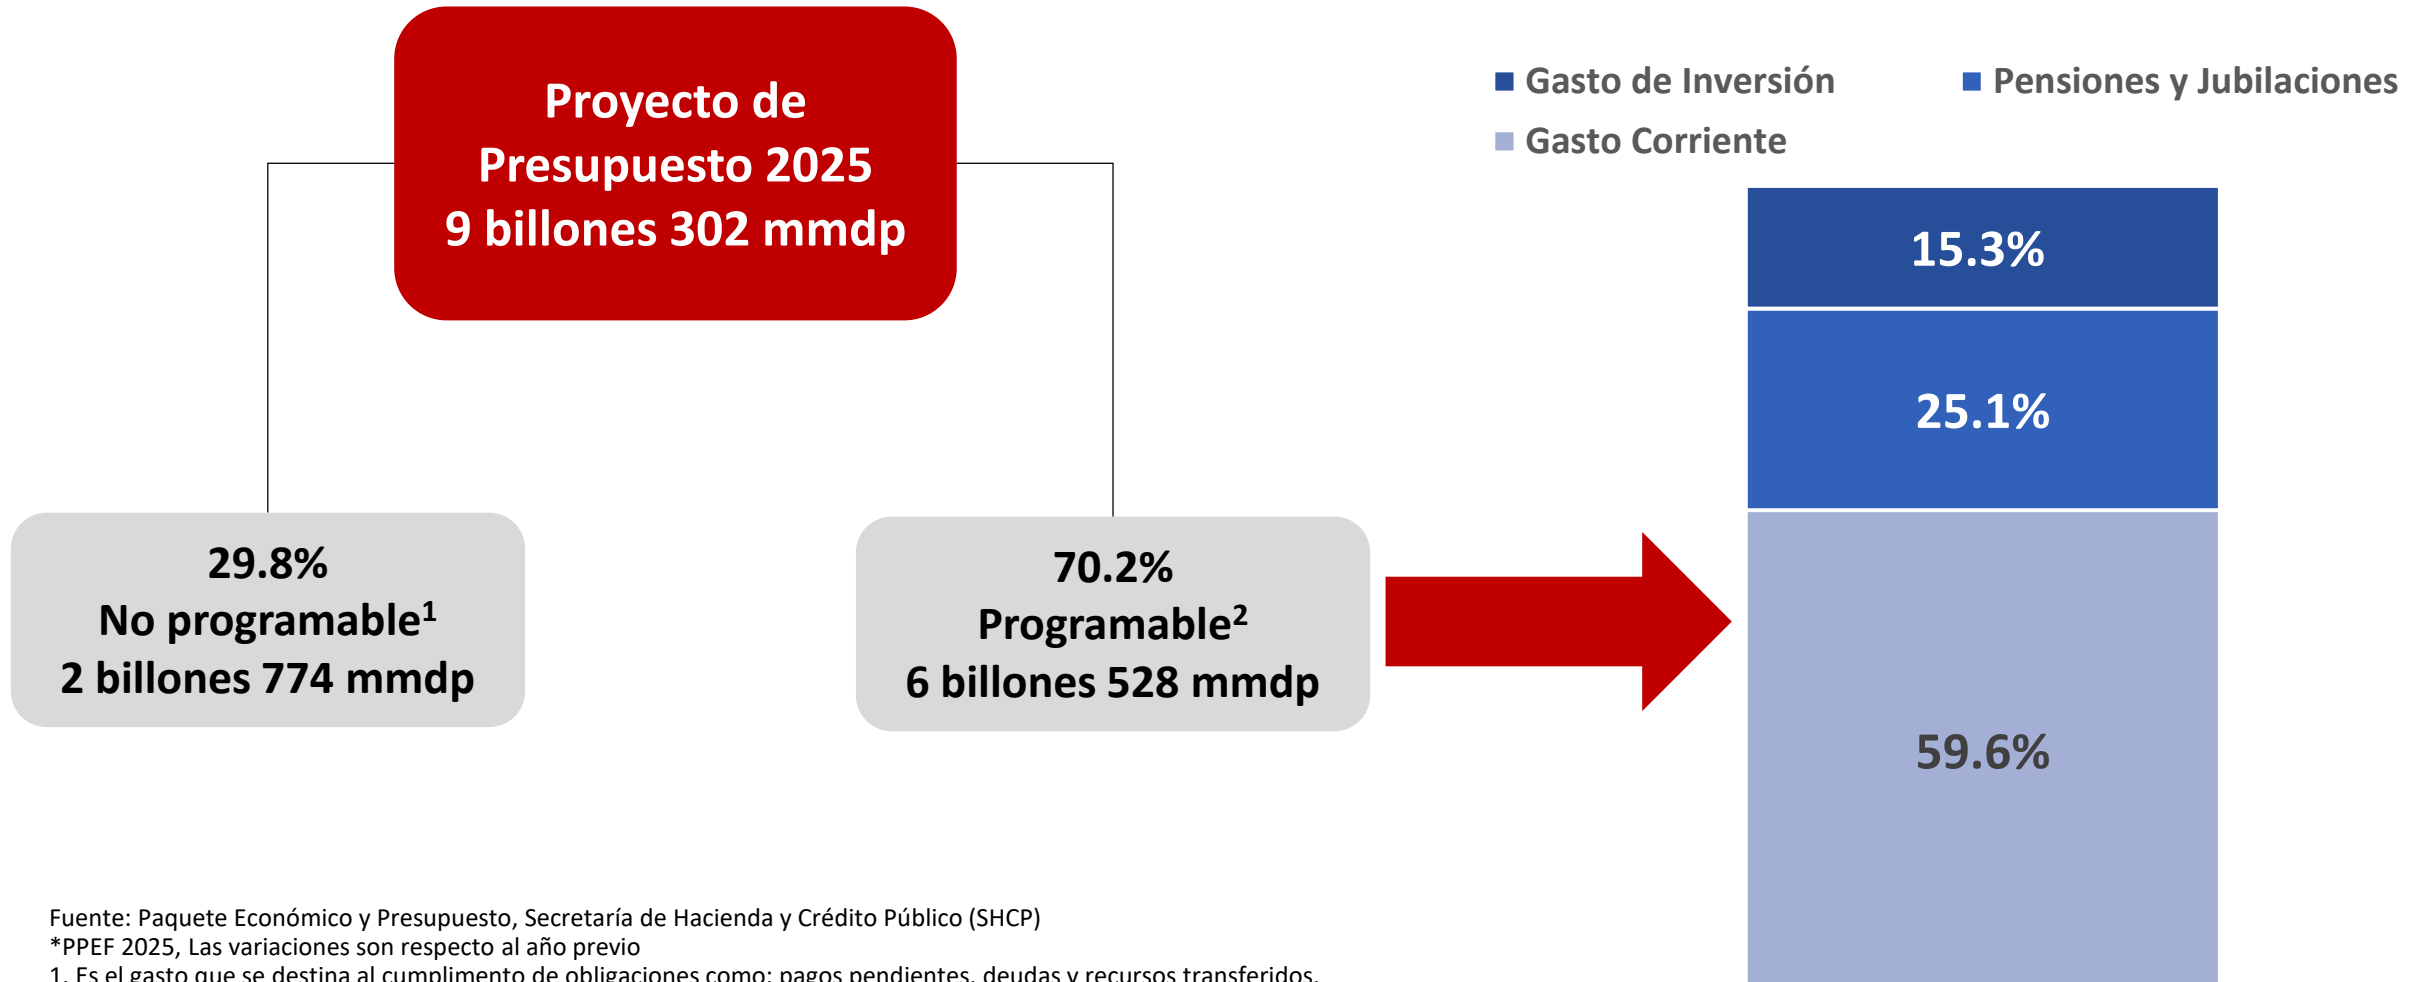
Proyecto de Presupuesto 2025
9 billones 302 mmdp

Gasto de Inversión
Pensiones y Jubilaciones
Gasto Corriente

15.3%
25.1%
59.6%

29.8%
No programable$^1$
2 billones 774 mmdp

70.2%
Programable$^2$
6 billones 528 mmdp

Fuente: Paquete Económico y Presupuesto, Secretaría de Hacienda y Crédito Público (SHCP)
*PPEF 2025, Las variaciones son respecto al año previo
1. Es el gasto que se destina al cumplimiento de obligaciones como: pagos pendientes, deudas y recursos transferidos.